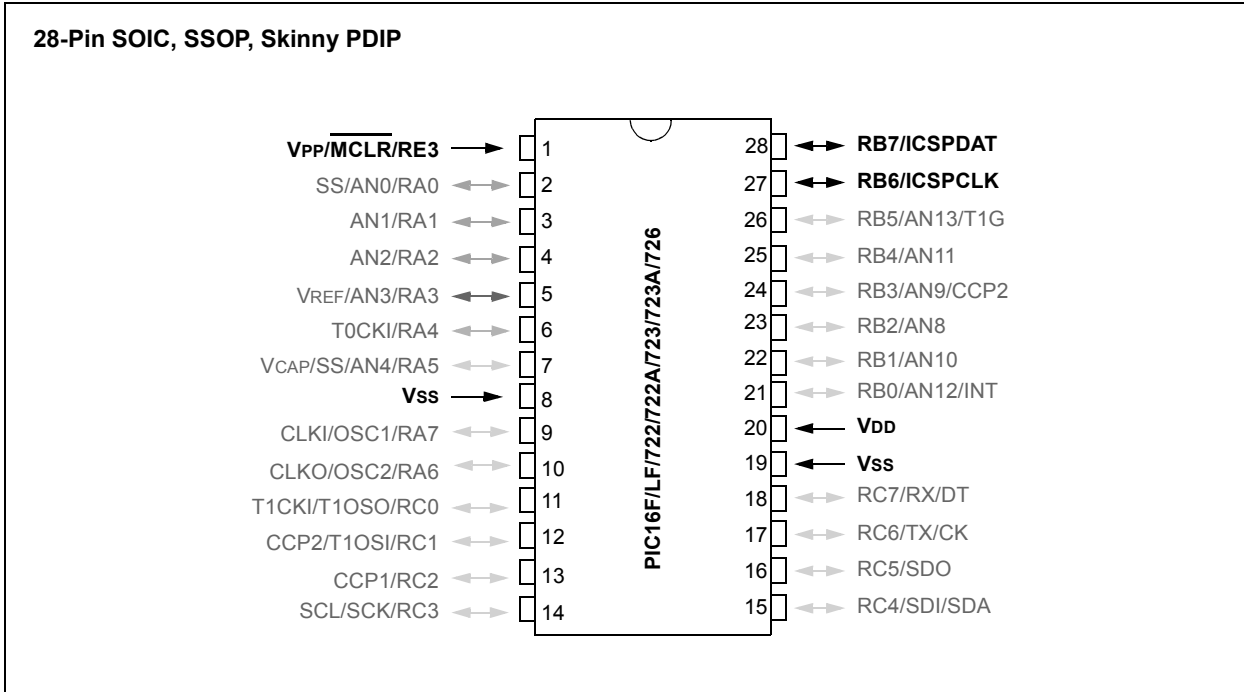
28-Pin SOIC, SSOP, Skinny PDIP

VPP/$\overline{MCLR}$/RE3
SS/AN0/RA0
AN1/RA1
AN2/RA2
VREF/AN3/RA3
T0CKI/RA4
VCAP/SS/AN4/RA5
VSS
CLKI/OSC1/RA7
CLKO/OSC2/RA6
T1CKI/T1OSO/RC0
CCP2/T1OSI/RC1
CCP1/RC2
SCL/SCK/RC3

1
2
3
4
5
6
7
8
9
10
11
12
13
14

PIC16F/LF/722/722A/723/723A/726

28
27
26
25
24
23
22
21
20
19
18
17
16
15

RB7/ICSPDAT
RB6/ICSPCLK
RB5/AN13/T1G
RB4/AN11
RB3/AN9/CCP2
RB2/AN8
RB1/AN10
RB0/AN12/INT
VDD
VSS
RC7/RX/DT
RC6/TX/CK
RC5/SDO
RC4/SDI/SDA